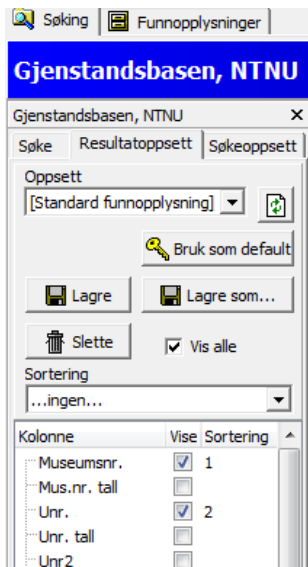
Søking | Funnopplysninger

Gjenstandsbasen, NTNU

Gjenstandsbasen, NTNU ×

Søke | Resultatoppsett | Søkeoppsett

Oppsett

[Standard funnopplysning]

Bruk som default

Lagre

Lagre som...

Slette

Vis alle

Sortering

...ingen...

| Kolonne | Vise | Sortering |
|---|---|---|
| Museumsnr. | ✓ | 1 |
| Mus.nr. tall | | |
| Unr. | ✓ | 2 |
| Unr. tall | | |
| Unr2 | | |